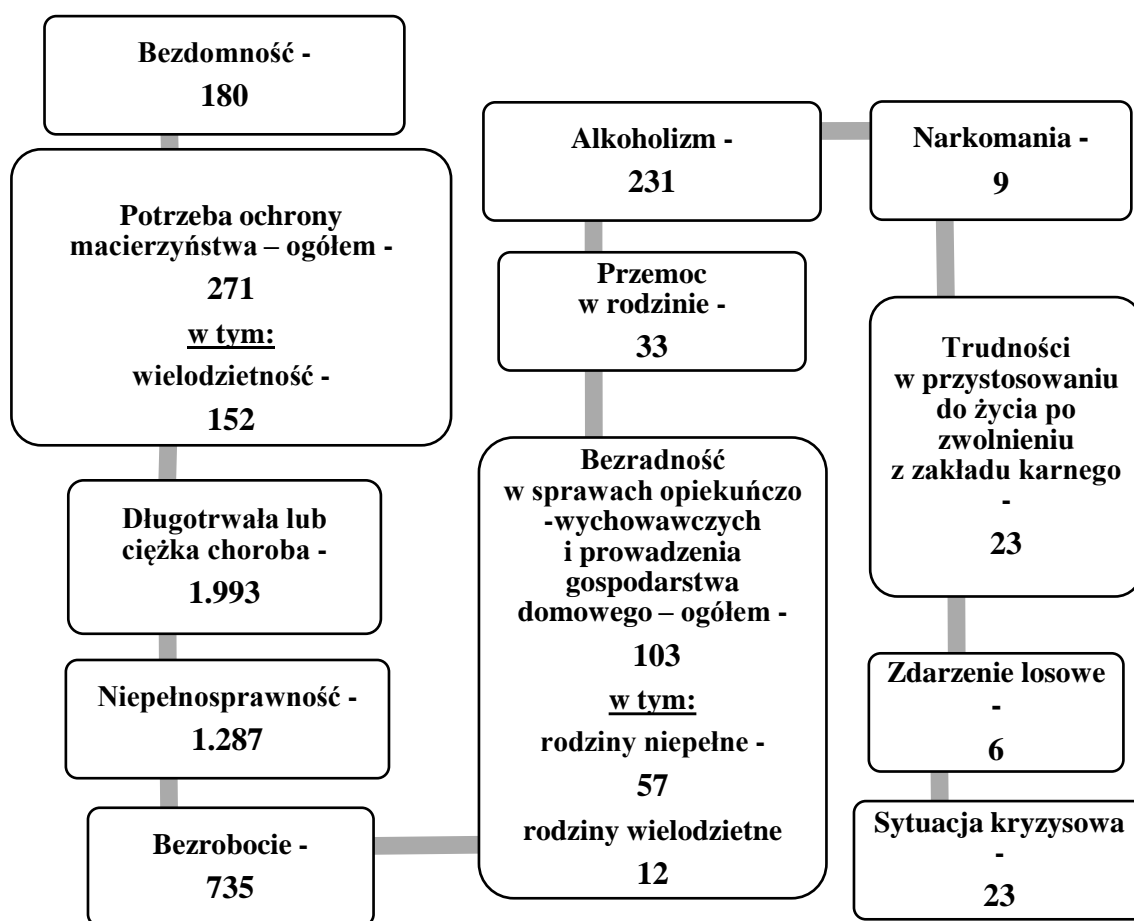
Bezdomność - 180

Potrzeba ochrony macierzyństwa – ogółem - 271 w tym: wielodzietność - 152

Długotrwała lub ciężka choroba - 1.993

Niepełnosprawność - 1.287

Bezrobocie - 735

Alkoholizm - 231

Przemoc w rodzinie - 33

Bezradność w sprawach opiekuńczo -wychowawczych i prowadzenia gospodarstwa domowego – ogółem - 103 w tym: rodziny niepełne - 57 rodziny wielodzietne 12

Narkomania - 9

Trudności w przystosowaniu do życia po zwolnieniu z zakładu karnego - 23

Zdarzenie losowe - 6

Sytuacja kryzysowa - 23